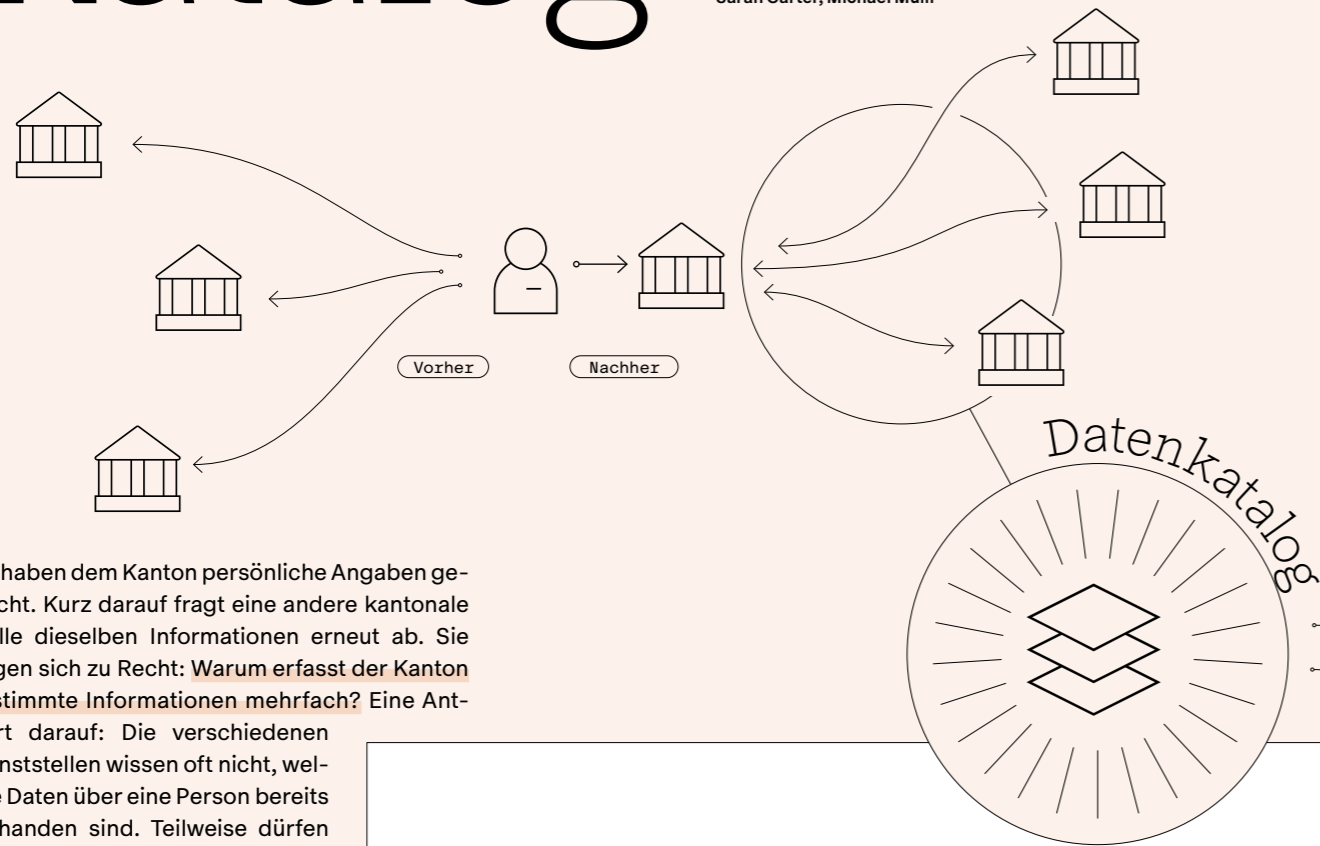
Sarah Carter, Michael Müll

Vorher

Nachher

Datenkatalog

haben dem Kanton persönliche Angaben ge-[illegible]cht. Kurz darauf fragt eine andere kantonale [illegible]lle dieselben Informationen erneut ab. Sie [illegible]gen sich zu Recht: Warum erfasst der Kanton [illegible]stimmte Informationen mehrfach? Eine Ant-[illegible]rt darauf: Die verschiedenen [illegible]nststellen wissen oft nicht, wel-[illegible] Daten über eine Person bereits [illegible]handen sind. Teilweise dürfen